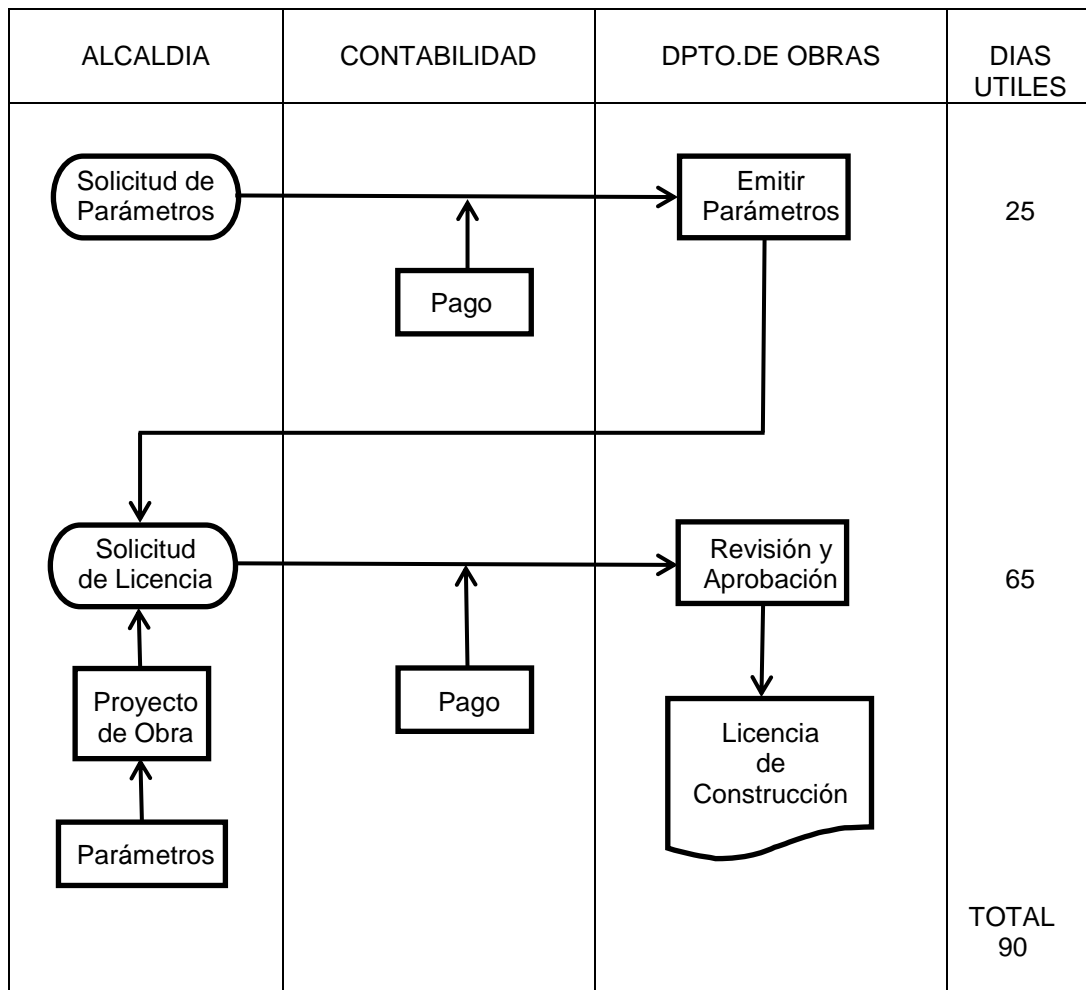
| ALCALDIA | CONTABILIDAD | DPTO.DE OBRAS | DIAS UTILES |
|---|---|---|---|

Solicitud de Parámetros

Pago

Emitir Parámetros

25

Solicitud de Licencia

Proyecto de Obra

Parámetros

Pago

Revisión y Aprobación

Licencia de Construcción

65

TOTAL 90